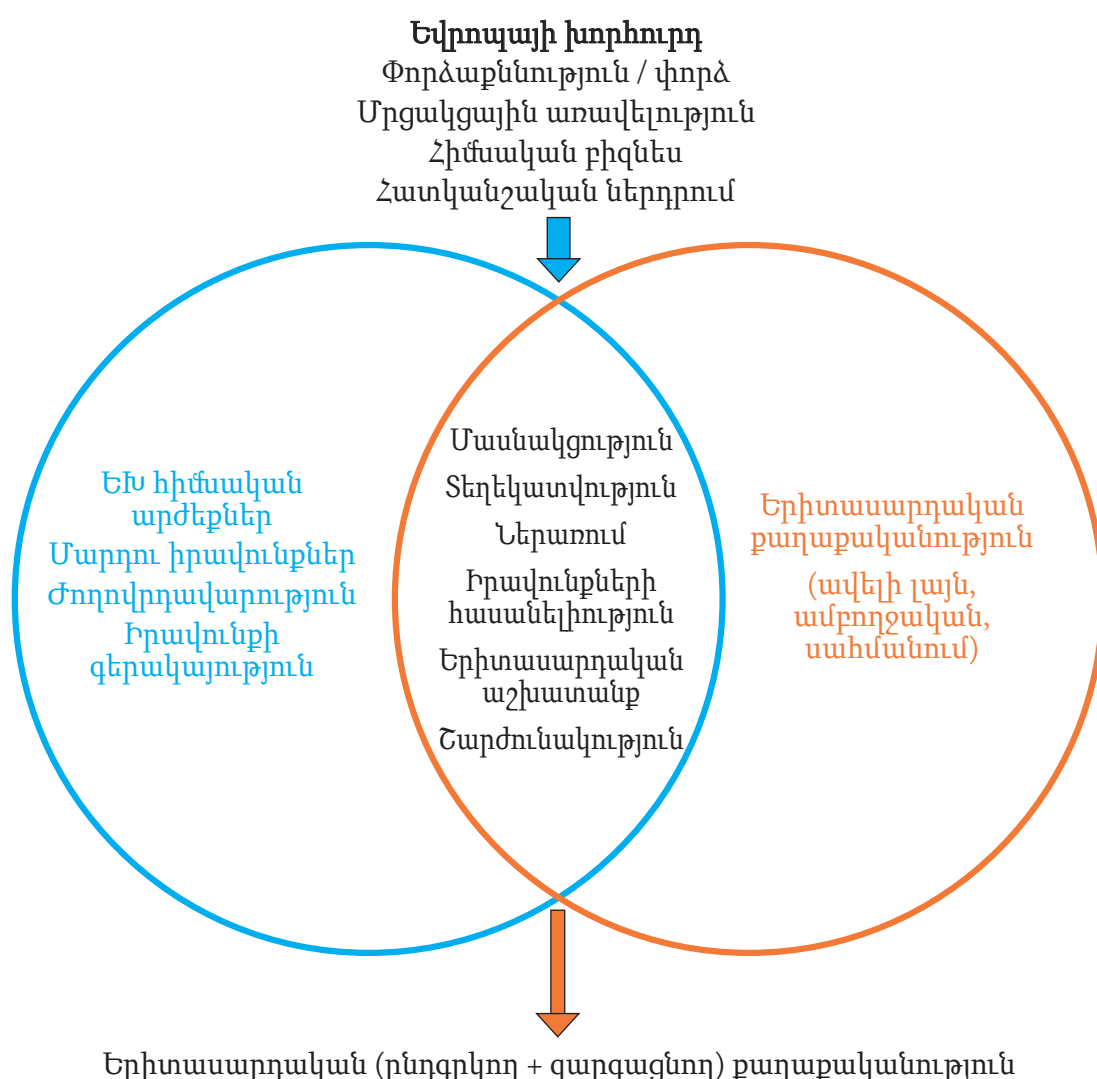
Եվրոպայի խորհուրդ
Փորձաքննություն / փորձ
Մրցակցային առավելություն
Հիմնական բիզնես
Հատկանշական ներդրում

ԵԽ հիմնական արժեքներ
Մարդու իրավունքներ
Ժողովրդավարություն
Իրավունքի գերակայություն

Մասնակցություն
Տեղեկատվություն
Ներառում
Իրավունքների հասանելիություն
Երիտասարդական աշխատանք
Շարժունակություն

Երիտասարդական քաղաքականություն
(ավելի լայն, ամբողջական, սահմանում)

Երիտասարդական (ընդգրկող + զարգացնող) քաղաքականություն